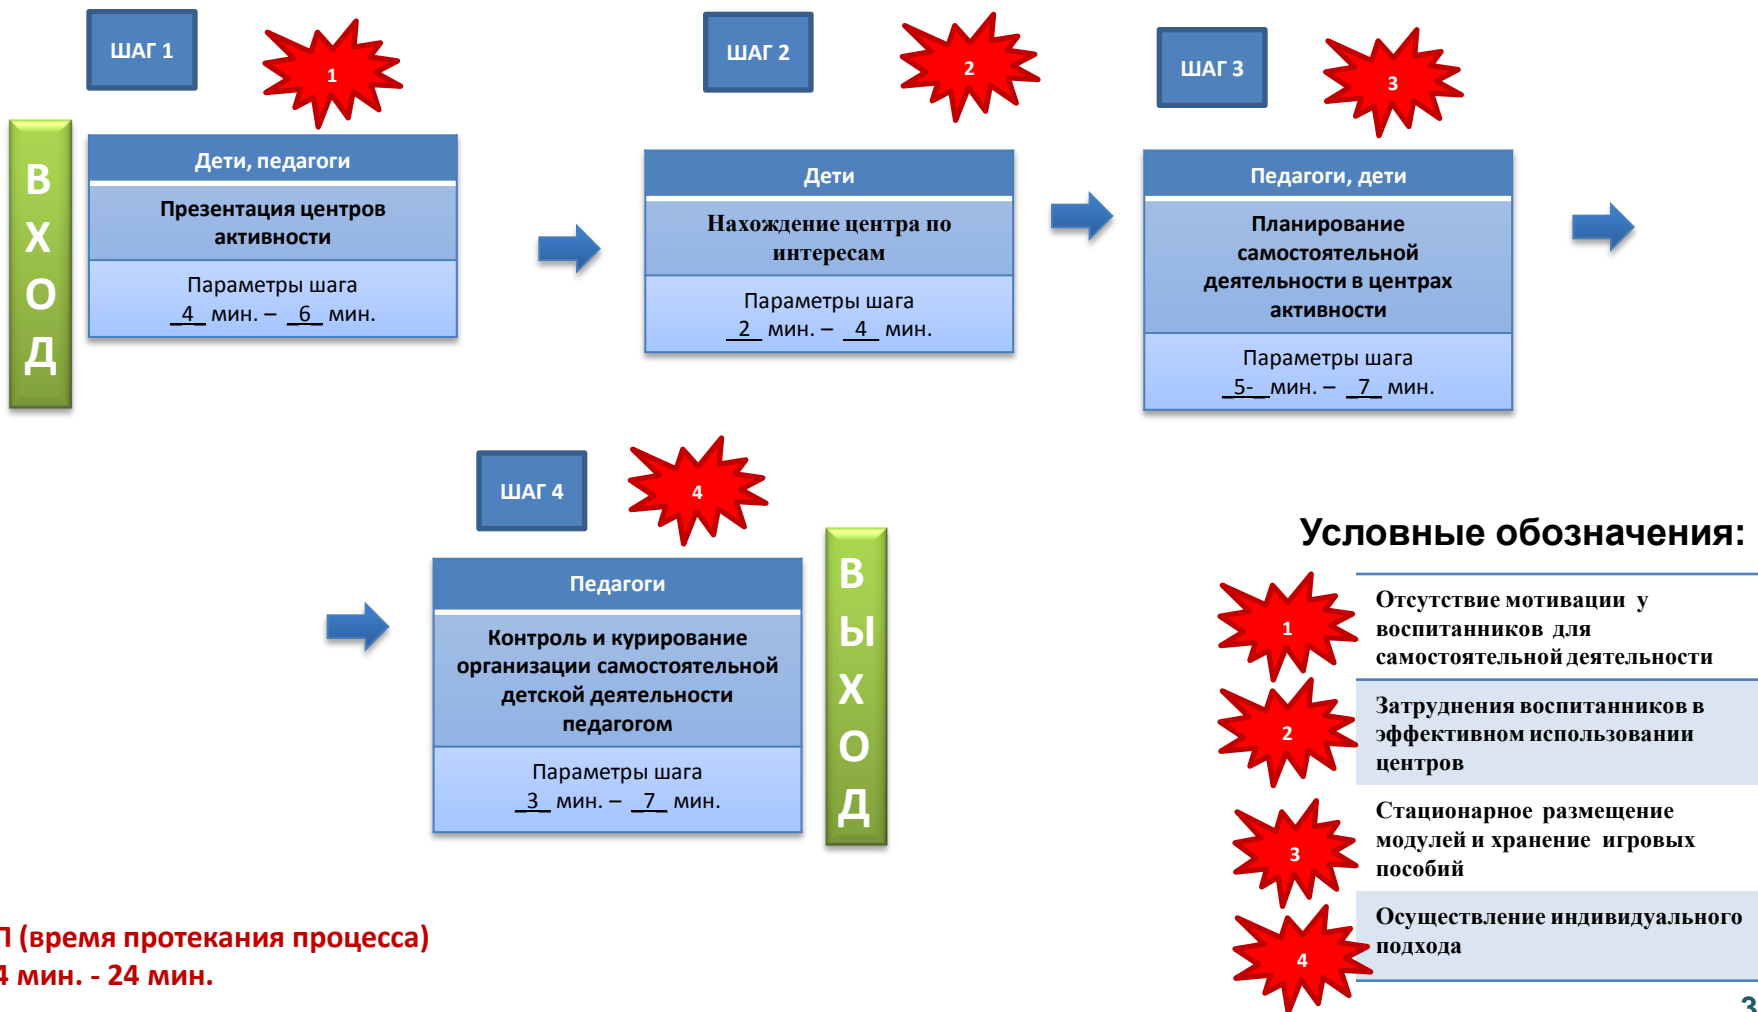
ВХОД

ШАГ 1

1

Дети, педагоги

Презентация центров активности

Параметры шага
4 мин. – 6 мин.

ШАГ 2

2

Дети

Нахождение центра по интересам

Параметры шага
2 мин. – 4 мин.

ШАГ 3

3

Педагоги, дети

Планирование самостоятельной деятельности в центрах активности

Параметры шага
5- мин. – 7 мин.

ШАГ 4

4

Педагоги

Контроль и курирование организации самостоятельной детской деятельности педагогом

Параметры шага
3 мин. – 7 мин.

ВЫХОД

Условные обозначения:

| | |
|---|---|
| 1 | Отсутствие мотивации у воспитанников для самостоятельной деятельности |
| 2 | Затруднения воспитанников в эффективном использовании центров |
| 3 | Стационарное размещение модулей и хранение игровых пособий |
| 4 | Осуществление индивидуального подхода |

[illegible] (время протекания процесса)
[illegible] мин. - 24 мин.

3